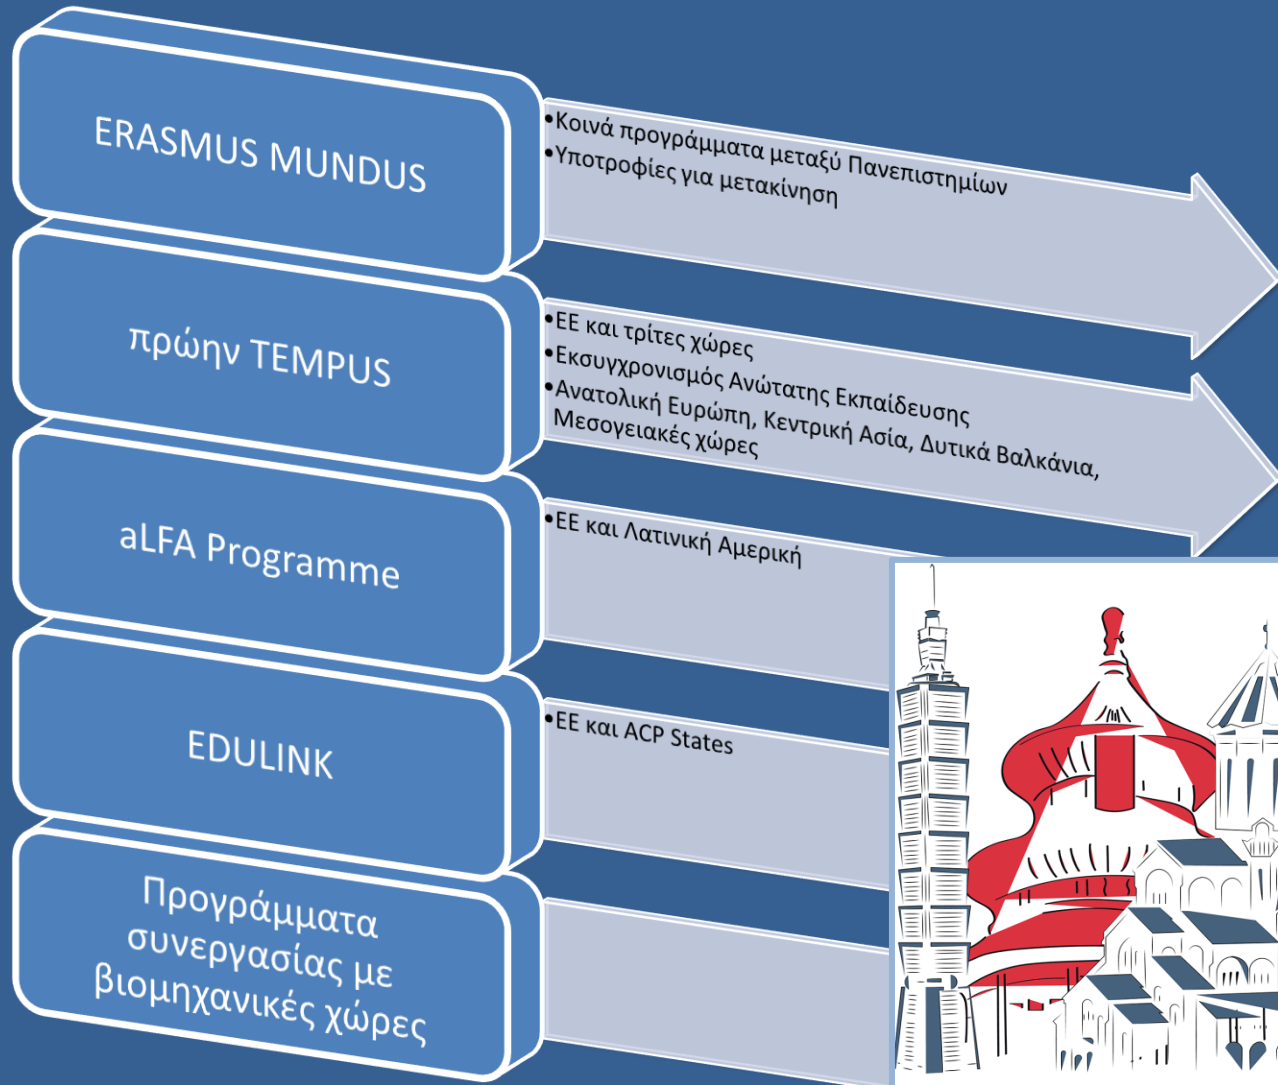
ERASMUS MUNDUS

•Κοινά προγράμματα μεταξύ Πανεπιστημίων
•Υποτροφίες για μετακίνηση

πρώην TEMPUS

•ΕΕ και τρίτες χώρες
•Εκσυγχρονισμός Ανώτατης Εκπαίδευσης
•Ανατολική Ευρώπη, Κεντρική Ασία, Δυτικά Βαλκάνια, Μεσογειακές χώρες

aLFA Programme

•ΕΕ και Λατινική Αμερική

EDULINK

•ΕΕ και ACP States

Προγράμματα συνεργασίας με βιομηχανικές χώρες